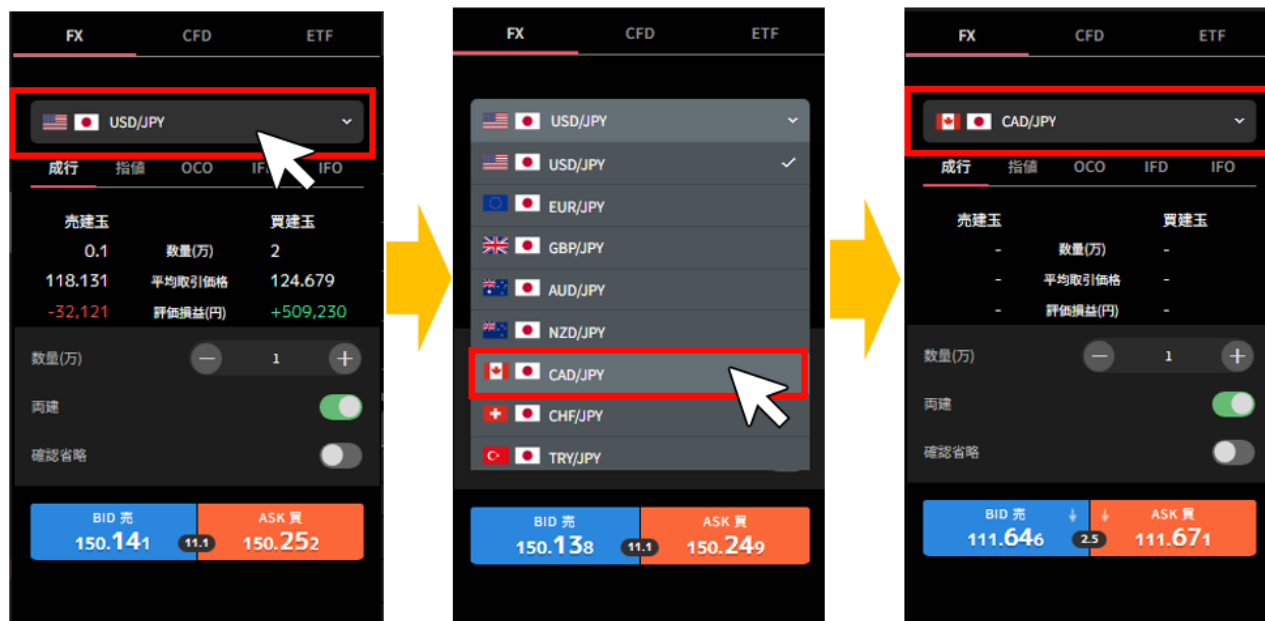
FX CFD ETF

USD/JPY

成行 指値 OCO IF IFO

売建玉 買建玉
0.1 数量(万) 2
118.131 平均取引価格 124.679
-32,121 評価損益(円) +509,230

数量(万) 1

両建

確認省略

BID 売 150.141 11.1 ASK 買 150.252

FX CFD ETF

USD/JPY
USD/JPY
EUR/JPY
GBP/JPY
AUD/JPY
NZD/JPY
CAD/JPY
CHF/JPY
TRY/JPY

BID 売 150.138 11.1 ASK 買 150.249

FX CFD ETF

CAD/JPY

成行 指値 OCO IFD IFO

売建玉 買建玉
- 数量(万) -
- 平均取引価格 -
- 評価損益(円) -

数量(万) 1

両建

確認省略

BID 売 111.646 2.5 ASK 買 111.671